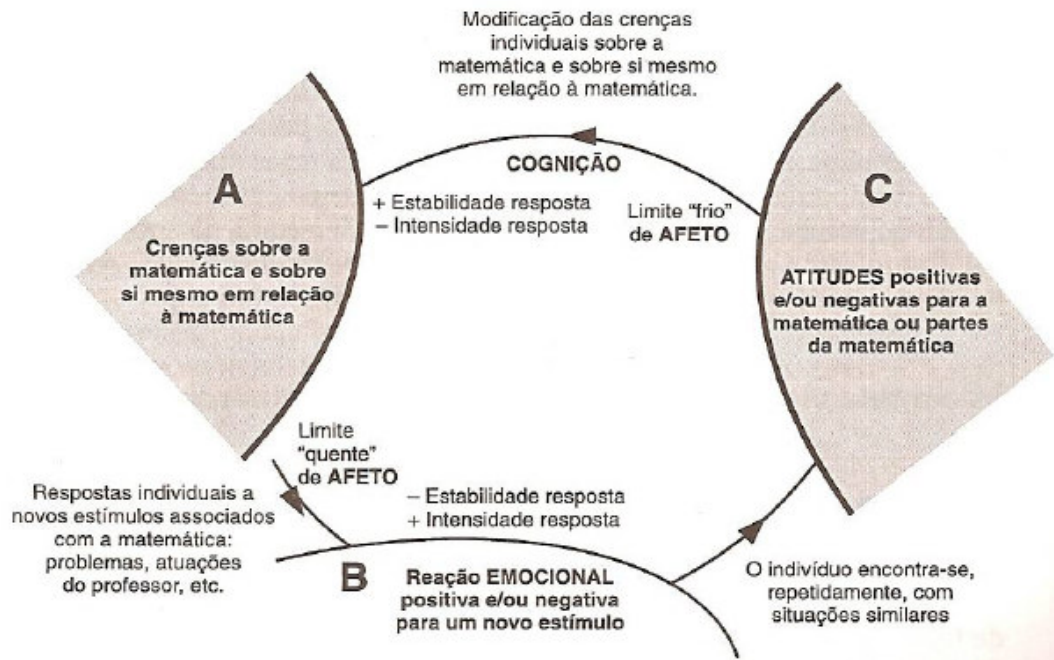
Modificação das crenças individuais sobre a matemática e sobre si mesmo em relação à matemática.

COGNIÇÃO

A

Crenças sobre a matemática e sobre si mesmo em relação à matemática

+ Estabilidade resposta
– Intensidade resposta

Limite "frio" de AFETO

C

ATITUDES positivas e/ou negativas para a matemática ou partes da matemática

Limite "quente" de AFETO

Respostas individuais a novos estímulos associados com a matemática: problemas, atuações do professor, etc.

– Estabilidade resposta
+ Intensidade resposta

B

Reação EMOCIONAL positiva e/ou negativa para um novo estímulo

O indivíduo encontra-se, repetidamente, com situações similares